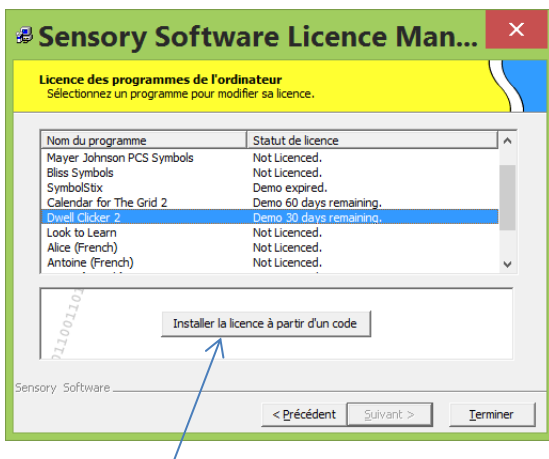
Sensory Software Licence Man...

Licence des programmes de l'ordinateur
Sélectionnez un programme pour modifier sa licence.

| Nom du programme | Statut de licence |
|---|---|
| Mayer Johnson PCS Symbols | Not Licenced. |
| Bliss Symbols | Not Licenced. |
| SymbolStix | Demo expired. |
| Calendar for The Grid 2 | Demo 60 days remaining. |
| Dwell Clicker 2 | Demo 30 days remaining. |
| Look to Learn | Not Licenced. |
| Alice (French) | Not Licenced. |
| Antoine (French) | Not Licenced. |

Installer la licence à partir d'un code

Sensory Software

< Précédent   Suivant >   Terminer